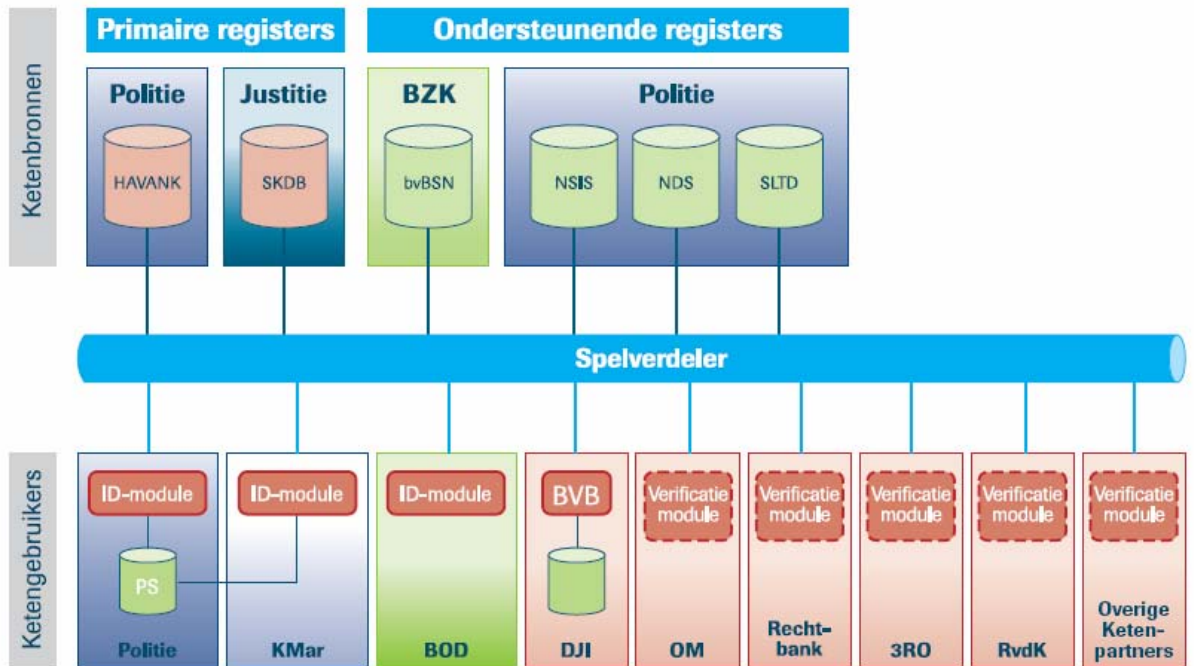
Ketenbronnen

Primaire registers

Ondersteunende registers

Politie

HAVANK

Justitie

SKDB

BZK

bvBSN

Politie

NSIS

NDS

SLTD

Spelverdeler

Ketengebruikers

ID-module

PS

Politie

ID-module

KMar

ID-module

BOD

BVB

DJI

Verificatie module

OM

Verificatie module

Recht-bank

Verificatie module

3RO

Verificatie module

RvdK

Verificatie module

Overige Keten-partners